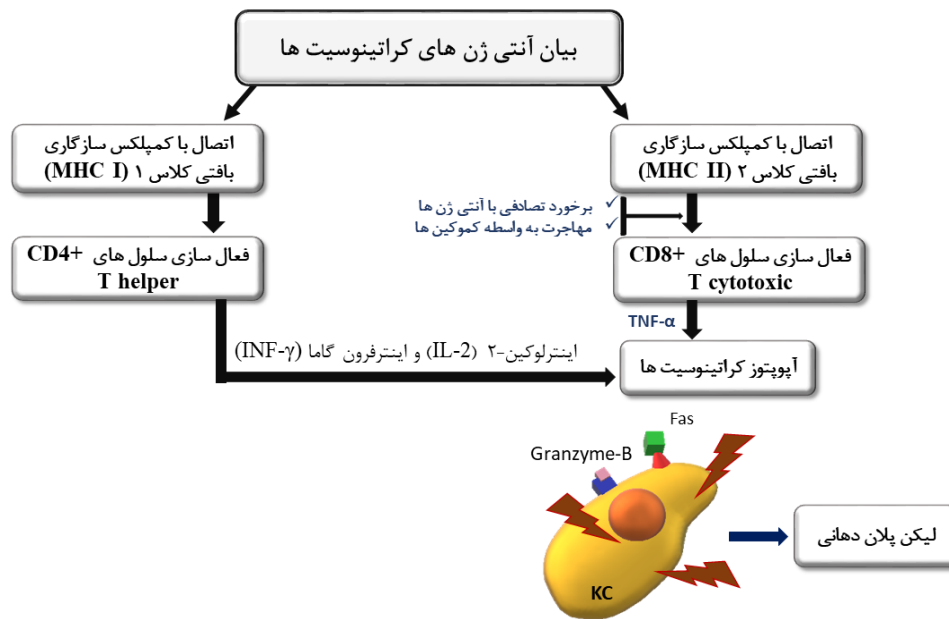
بیان آنتی ژن های کراتینوسیت ها

اتصال با کمپلکس سازگاری بافتی کلاس ۱ (MHC I)

اتصال با کمپلکس سازگاری بافتی کلاس ۲ (MHC II)

✓ برخورد تصادفی با آنتی ژن ها
✓ مهاجرت به واسطه کموکین ها

فعال سازی سلول های CD4+ T helper

فعال سازی سلول های CD8+ T cytotoxic

TNF-α

اینترلوکین-۲ (IL-2) و اینترفرون گاما (INF-γ)

آپوپتوز کراتینوسیت ها

Fas

Granzyme-B

KC

لیکن پلان دهانی